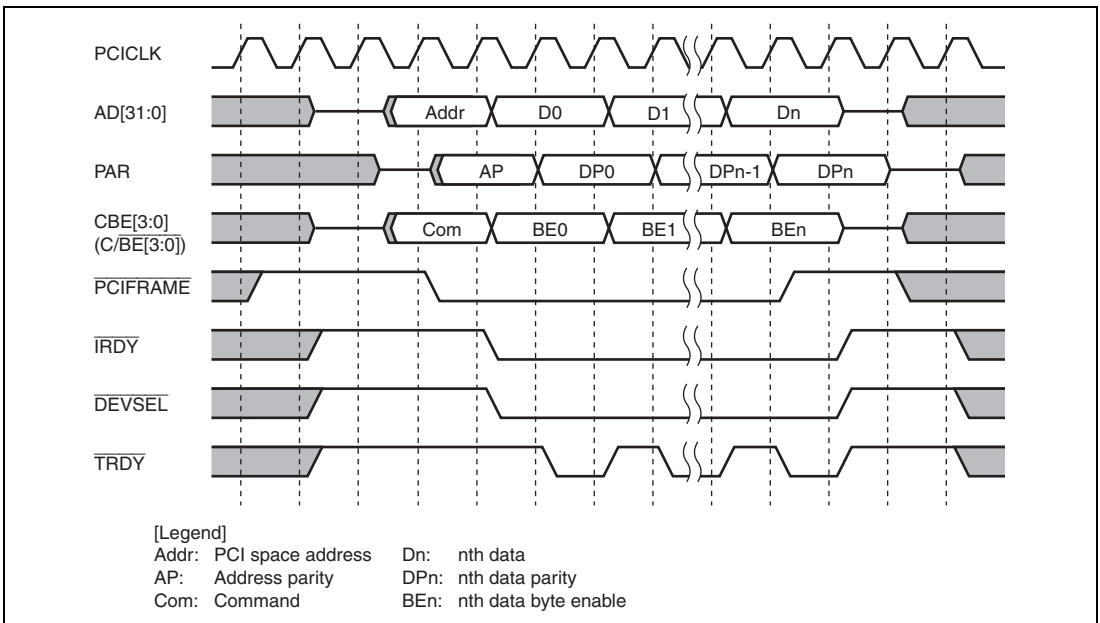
PCICLK

AD[31:0]

Addr D0 D1 Dn

PAR

AP DP0 DPn-1 DPn

CBE[3:0] $(C/\overline{BE}[3:0])$

Com BE0 BE1 BEn

$\overline{PCIFRAME}$

$\overline{IRDY}$

$\overline{DEVSEL}$

$\overline{TRDY}$

[Legend]
Addr: PCI space address
AP: Address parity
Com: Command

Dn: nth data
DPn: nth data parity
BEn: nth data byte enable